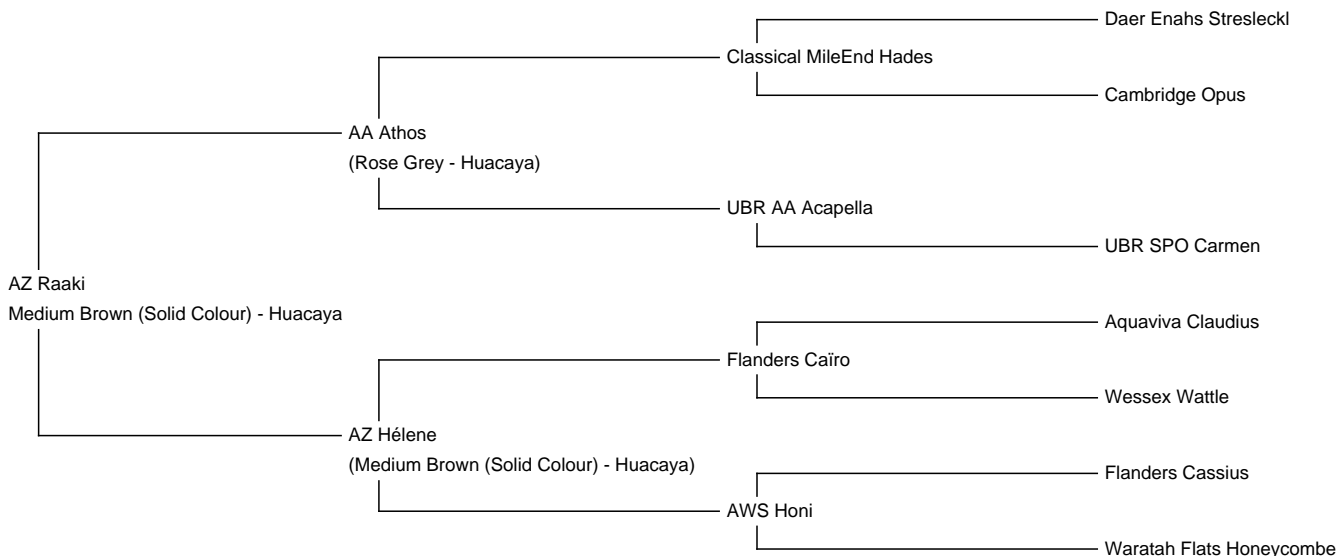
Daer Enahs Stresleckl

Classical MileEnd Hades

Cambridge Opus

AA Athos
(Rose Grey - Huacaya)

UBR AA Acapella

UBR SPO Carmen

AZ Raaki
Medium Brown (Solid Colour) - Huacaya

Aquaviva Claudius

Flanders Caïro

Wessex Wattle

AZ Hélene
(Medium Brown (Solid Colour) - Huacaya)

Flanders Cassius

AWS Honi

Waratah Flats Honeycombe